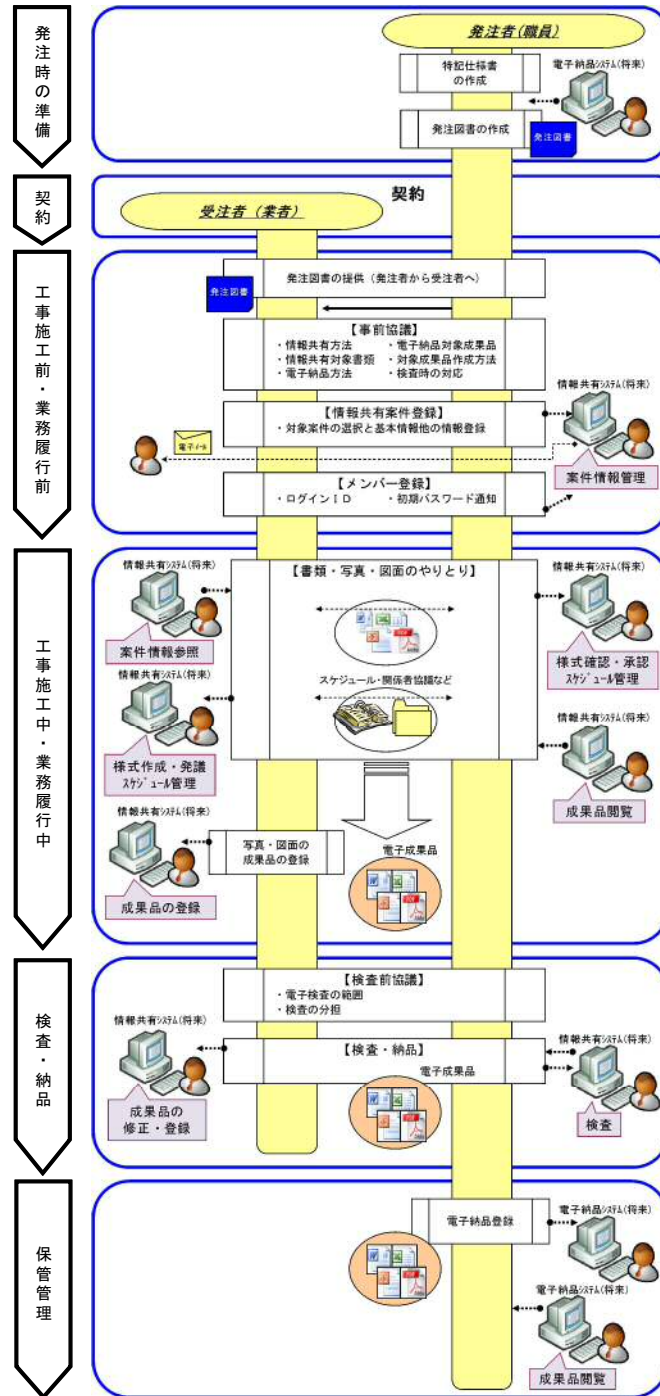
発注時の準備

発注者(職員)

特記仕様書の作成

電子納品ｼｽﾃﾑ(将来)

発注図書の作成

発注図書

契約

契約

受注者(業者)

工事施工前・業務履行前

発注図書の提供(発注者から受注者へ)

発注図書

【事前協議】
・情報共有方法
・情報共有対象書類
・電子納品方法
・電子納品対象成果品
・対象成果品作成方法
・検査時の対応

情報共有ｼｽﾃﾑ(将来)

【情報共有案件登録】
・対象案件の選択と基本情報他の情報登録

電子ﾒｰﾙ

案件情報管理

【メンバー登録】
・ログインＩＤ
・初期パスワード通知

工事施工中・業務履行中

情報共有ｼｽﾃﾑ(将来)

【書類・写真・図面のやりとり】

情報共有ｼｽﾃﾑ(将来)

案件情報参照

スケジュール・関係者協議など

様式確認・承認
ｽｹｼﾞｭｰﾙ管理

情報共有ｼｽﾃﾑ(将来)

情報共有ｼｽﾃﾑ(将来)

様式作成・発議
ｽｹｼﾞｭｰﾙ管理

成果品閲覧

情報共有ｼｽﾃﾑ(将来)

写真・図面の成果品の登録

電子成果品

成果品の登録

検査・納品

【検査前協議】
・電子検査の範囲
・検査の分担

情報共有ｼｽﾃﾑ(将来)

【検査・納品】

情報共有ｼｽﾃﾑ(将来)

電子成果品

成果品の修正・登録

検査

保管管理

電子納品登録

電子納品ｼｽﾃﾑ(将来)

電子納品ｼｽﾃﾑ(将来)

成果品閲覧